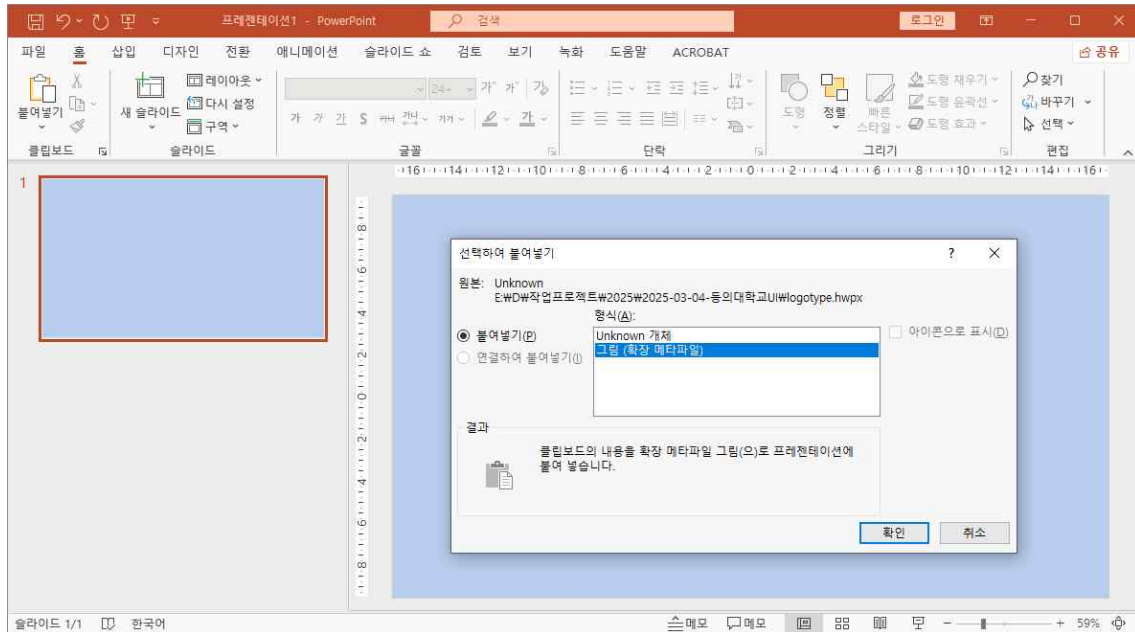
프레젠테이션1 - PowerPoint 검색 로그인

파일 홈 삽입 디자인 전환 애니메이션 슬라이드 쇼 검토 보기 녹화 도움말 ACROBAT 공유

붙여넣기 새 슬라이드 레이아웃 다시 설정 구역 24+ 가 가 가 S 도형 정렬 빠른 스타일 도형 채우기 도형 윤곽선 도형 효과 찾기 바꾸기 선택

클립보드 슬라이드 글꼴 단락 그리기 편집

1

선택하여 붙여넣기 ? X

원본: Unknown
E:₩D₩작업프로젝트₩2025₩2025-03-04-동의대학교UI₩logotype.hwpx

형식(A):

붙여넣기(P)
연결하여 붙여넣기(I)

Unknown 개체
그림 (확장 메타파일)

아이콘으로 표시(D)

결과

클립보드의 내용을 확장 메타파일 그림(으)로 프레젠테이션에 붙여 넣습니다.

확인 취소

슬라이드 1/1 한국어 메모 메모 59%